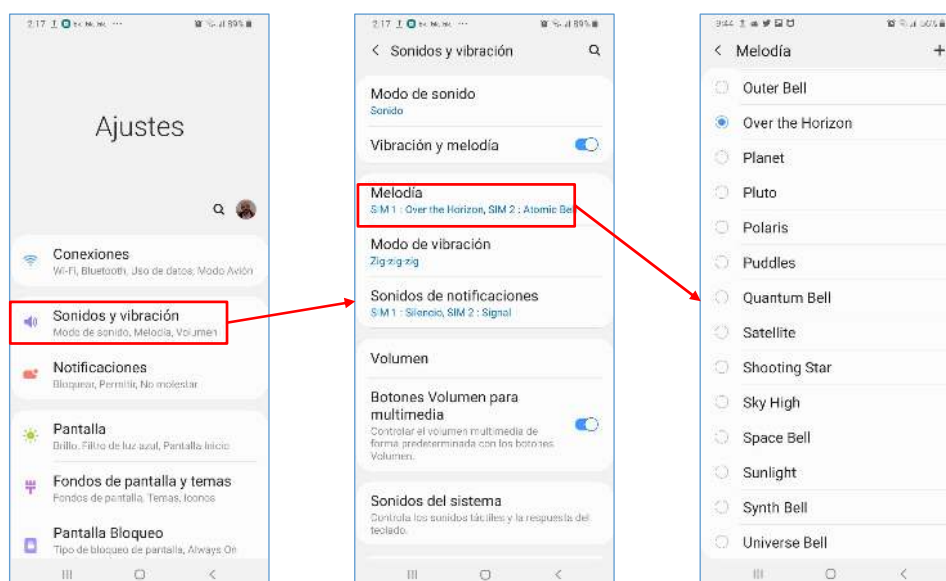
2:17 89%

Ajustes

Conexiones
Wi-Fi, Bluetooth, Uso de datos, Modo Avión

Sonidos y vibración
Modo de sonido, Melodía, Volumen

Notificaciones
Bloquear, Permitir, No molestar

Pantalla
Brillo, Filtro de luz azul, Pantalla Inicio

Fondos de pantalla y temas
Fondos de pantalla, Temas, Iconos

Pantalla Bloqueo
Tipo de bloqueo de pantalla, Always On

2:17 89%

< Sonidos y vibración

Modo de sonido
Sonido

Vibración y melodía

Melodía
SIM 1 : Over the Horizon, SIM 2 : Atomic Be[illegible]

Modo de vibración
Zig-zig-zig

Sonidos de notificaciones
SIM 1 : Silencio, SIM 2 : Signal

Volumen

Botones Volumen para multimedia
Controlar el volumen multimedia de forma predeterminada con los botones Volumen.

Sonidos del sistema
Controla los sonidos táctiles y la respuesta del teclado.

9:44 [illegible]

< Melodía +

Outer Bell
Over the Horizon
Planet
Pluto
Polaris
Puddles
Quantum Bell
Satellite
Shooting Star
Sky High
Space Bell
Sunlight
Synth Bell
Universe Bell